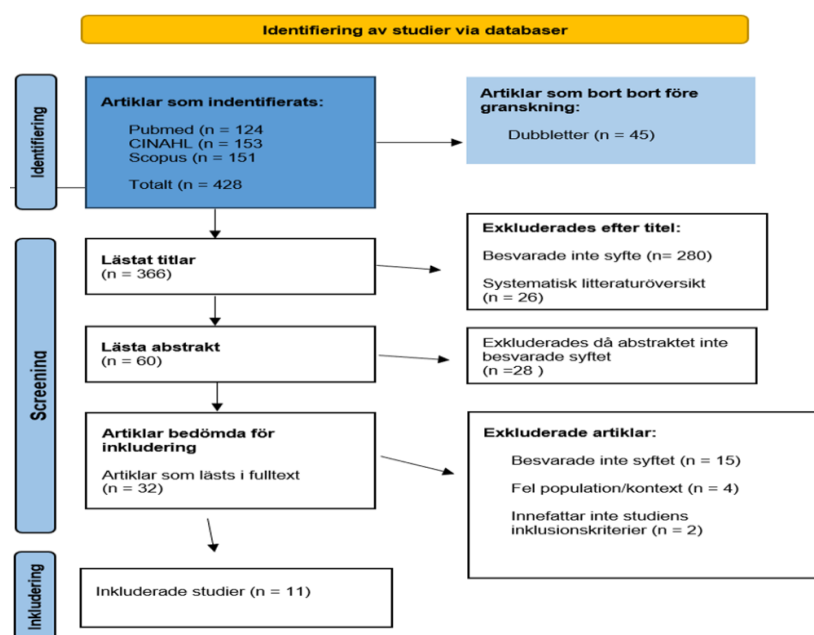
Identifiering av studier via databaser

Identifiering

Artiklar som indentifierats:

Pubmed (n = 124
CINAHL (n = 153
Scopus (n = 151

Totalt (n = 428

Artiklar som bort bort före granskning:

Dubbletter (n = 45)

Screening

Lästat titlar
(n = 366)

Exkluderades efter titel:

Besvarade inte syfte (n= 280)

Systematisk litteraturöversikt
(n = 26)

Lästa abstrakt
(n = 60)

Exkluderades då abstraktet inte besvarade syftet
(n =28 )

Artiklar bedömda för inkludering

Artiklar som lästs i fulltext
(n = 32)

Exkluderade artiklar:

Besvarade inte syftet (n = 15)

Fel population/kontext (n = 4)

Innefattar inte studiens inklusionskriterier (n = 2)

Inkludering

Inkluderade studier (n = 11)